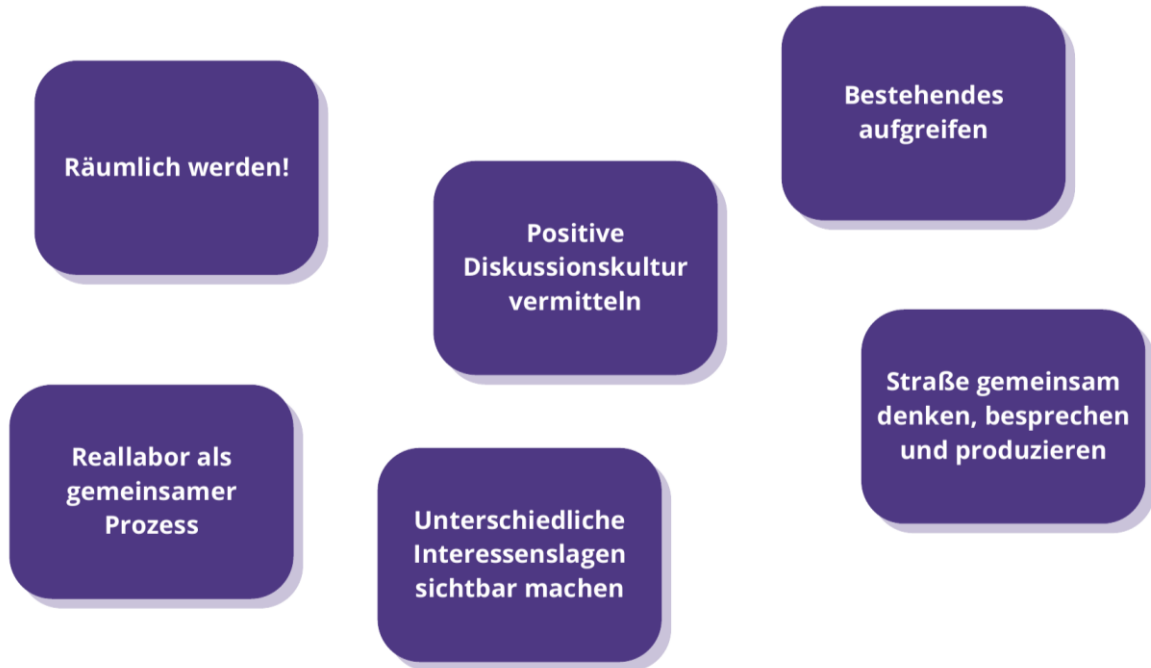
Räumlich werden!

Bestehendes aufgreifen

Positive Diskussionskultur vermitteln

Straße gemeinsam denken, besprechen und produzieren

Reallabor als gemeinsamer Prozess

Unterschiedliche Interessenslagen sichtbar machen